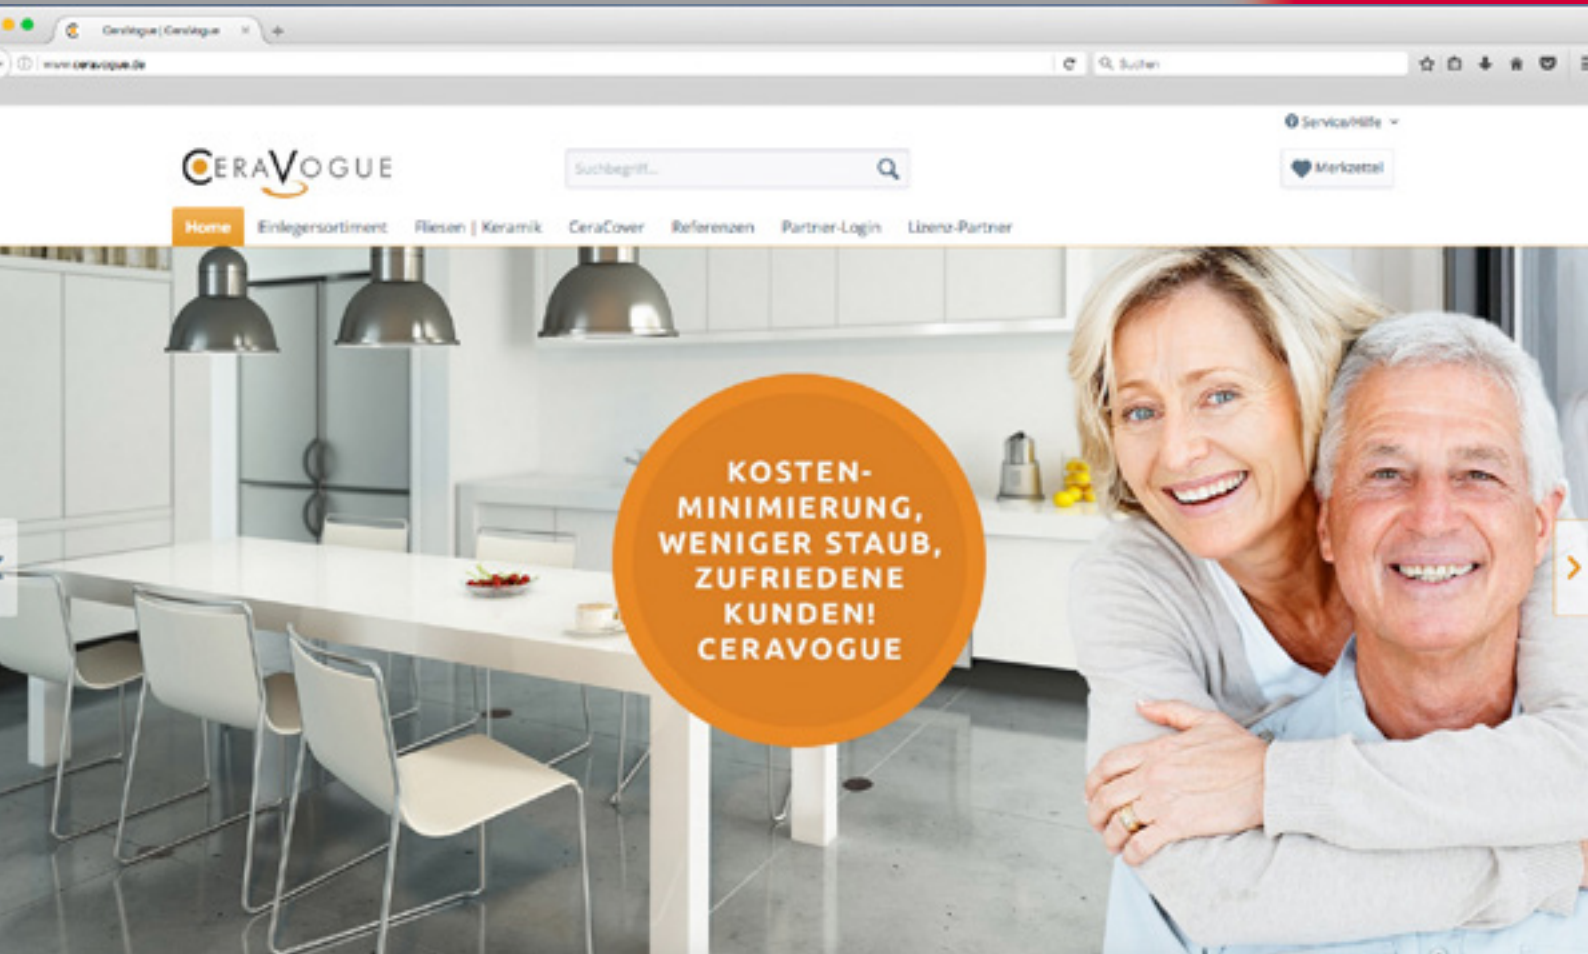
CeraVogue | CeraVogue

www.ceravogue.de

Suchen

Service/Hilfe

CERAVOGUE

Suchbegriff...

Merkzettel

Home
Einlegersortiment
Fliesen | Keramik
CeraCover
Referenzen
Partner-Login
Lizenz-Partner

KOSTEN-MINIMIERUNG, WENIGER STAUB, ZUFRIEDENE KUNDEN! CERAVOGUE